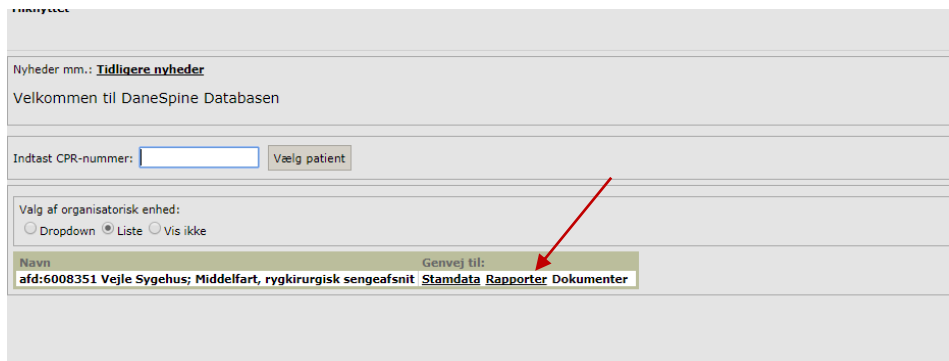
Tilknyttet

Nyheder mm.: Tidligere nyheder

Velkommen til DaneSpine Databasen

Indtast CPR-nummer: Vælg patient

Valg af organisatorisk enhed:
Dropdown Liste Vis ikke

| Navn | Genvej til: |
|---|---|
| afd:6008351 Vejle Sygehus; Middelfart, rygkirurgisk sengeafsnit | Stamdata Rapporter Dokumenter |